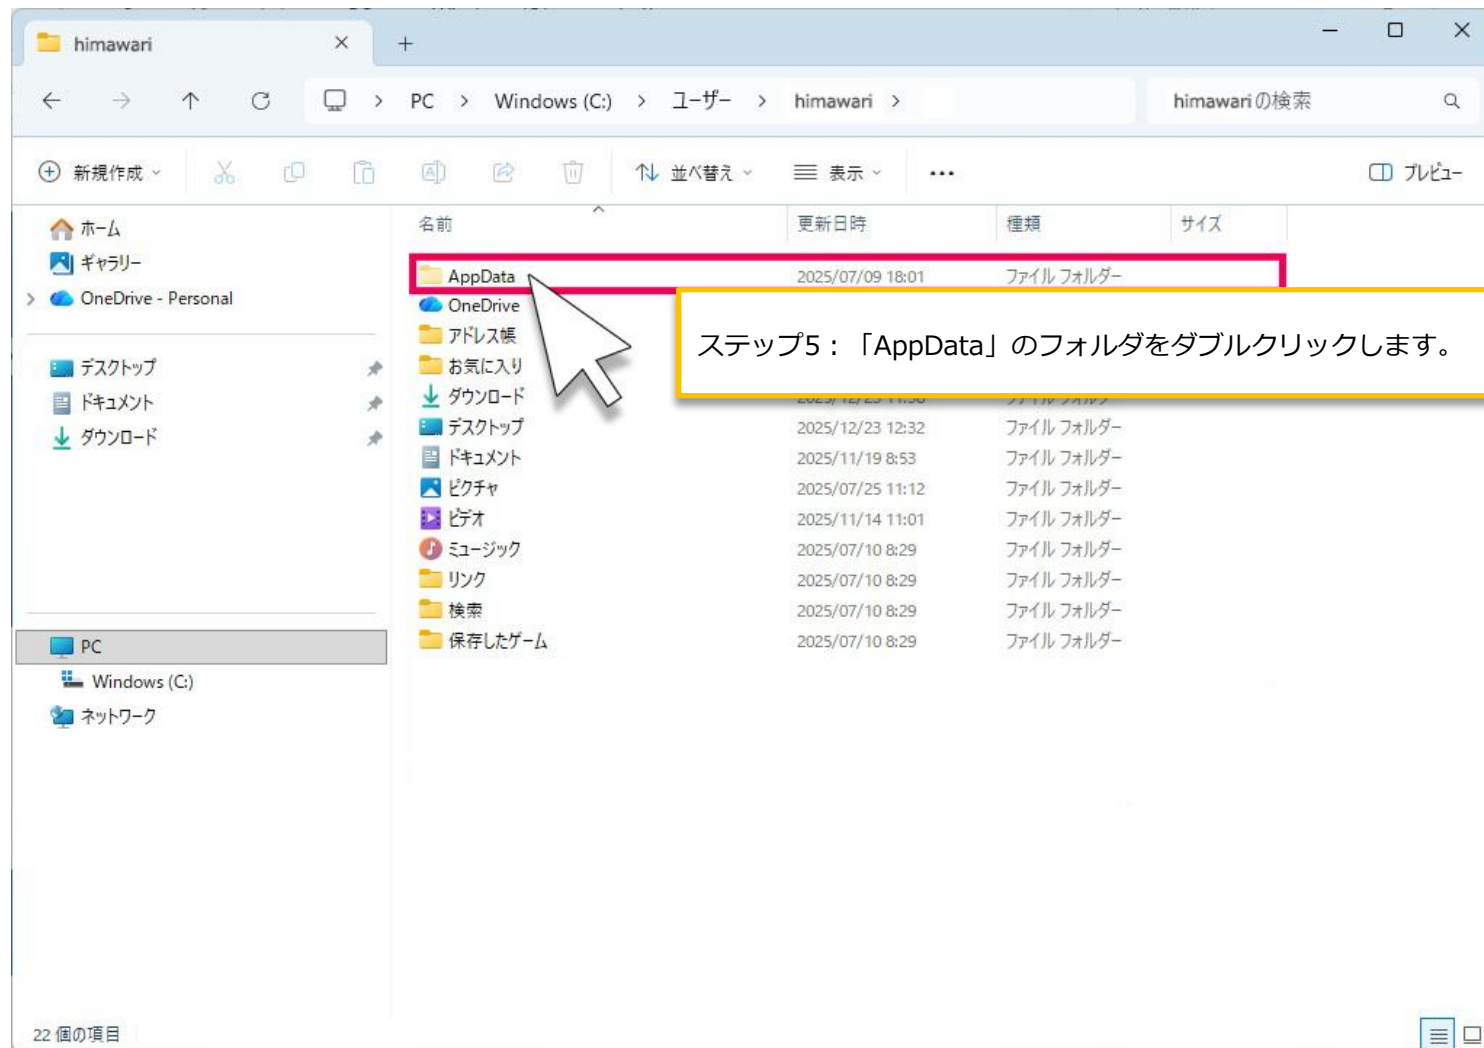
himawari ×
+

PC > Windows (C:) > ユーザー > himawari >
himawariの検索

新規作成
並べ替え
表示
...
プレビュー

ホーム
ギャラリー
OneDrive - Personal

デスクトップ
ドキュメント
ダウンロード

PC
Windows (C:)
ネットワーク

| 名前 | 更新日時 | 種類 | サイズ |
|---|---|---|---|
| AppData | 2025/07/09 18:01 | ファイル フォルダー | |
| OneDrive | | | |
| アドレス帳 | | | |
| お気に入り | | | |
| ダウンロード | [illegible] | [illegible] | |
| デスクトップ | 2025/12/23 12:32 | ファイル フォルダー | |
| ドキュメント | 2025/11/19 8:53 | ファイル フォルダー | |
| ピクチャ | 2025/07/25 11:12 | ファイル フォルダー | |
| ビデオ | 2025/11/14 11:01 | ファイル フォルダー | |
| ミュージック | 2025/07/10 8:29 | ファイル フォルダー | |
| リンク | 2025/07/10 8:29 | ファイル フォルダー | |
| 検索 | 2025/07/10 8:29 | ファイル フォルダー | |
| 保存したゲーム | 2025/07/10 8:29 | ファイル フォルダー | |

ステップ5：「AppData」のフォルダをダブルクリックします。

22 個の項目